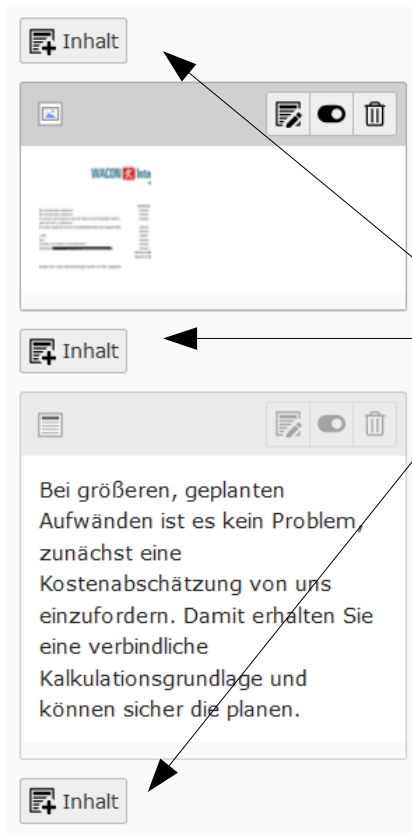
Inhalt

WACON

Inhalt

Bei größeren, geplanten Aufwänden ist es kein Problem, zunächst eine Kostenabschätzung von uns einzufordern. Damit erhalten Sie eine verbindliche Kalkulationsgrundlage und können sicher die planen.

Inhalt